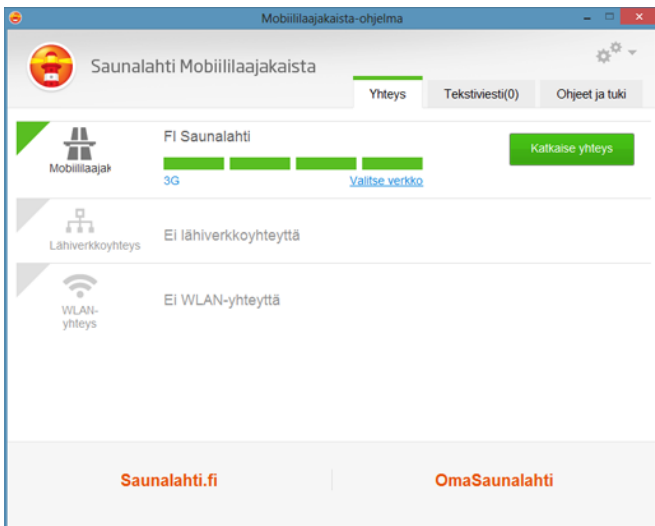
Mobiililaajakaista-ohjelma

Saunalahti Mobiililaajakaista

Yhteys | Tekstiviesti(0) | Ohjeet ja tuki

Mobiililaajak

FI Saunalahti

3G

Valitse verkko

Katkaise yhteys

Lähiverkkoyhteys

Ei lähiverkkoyhteyttä

WLAN-yhteys

Ei WLAN-yhteyttä

Saunalahti.fi

OmaSaunalahti